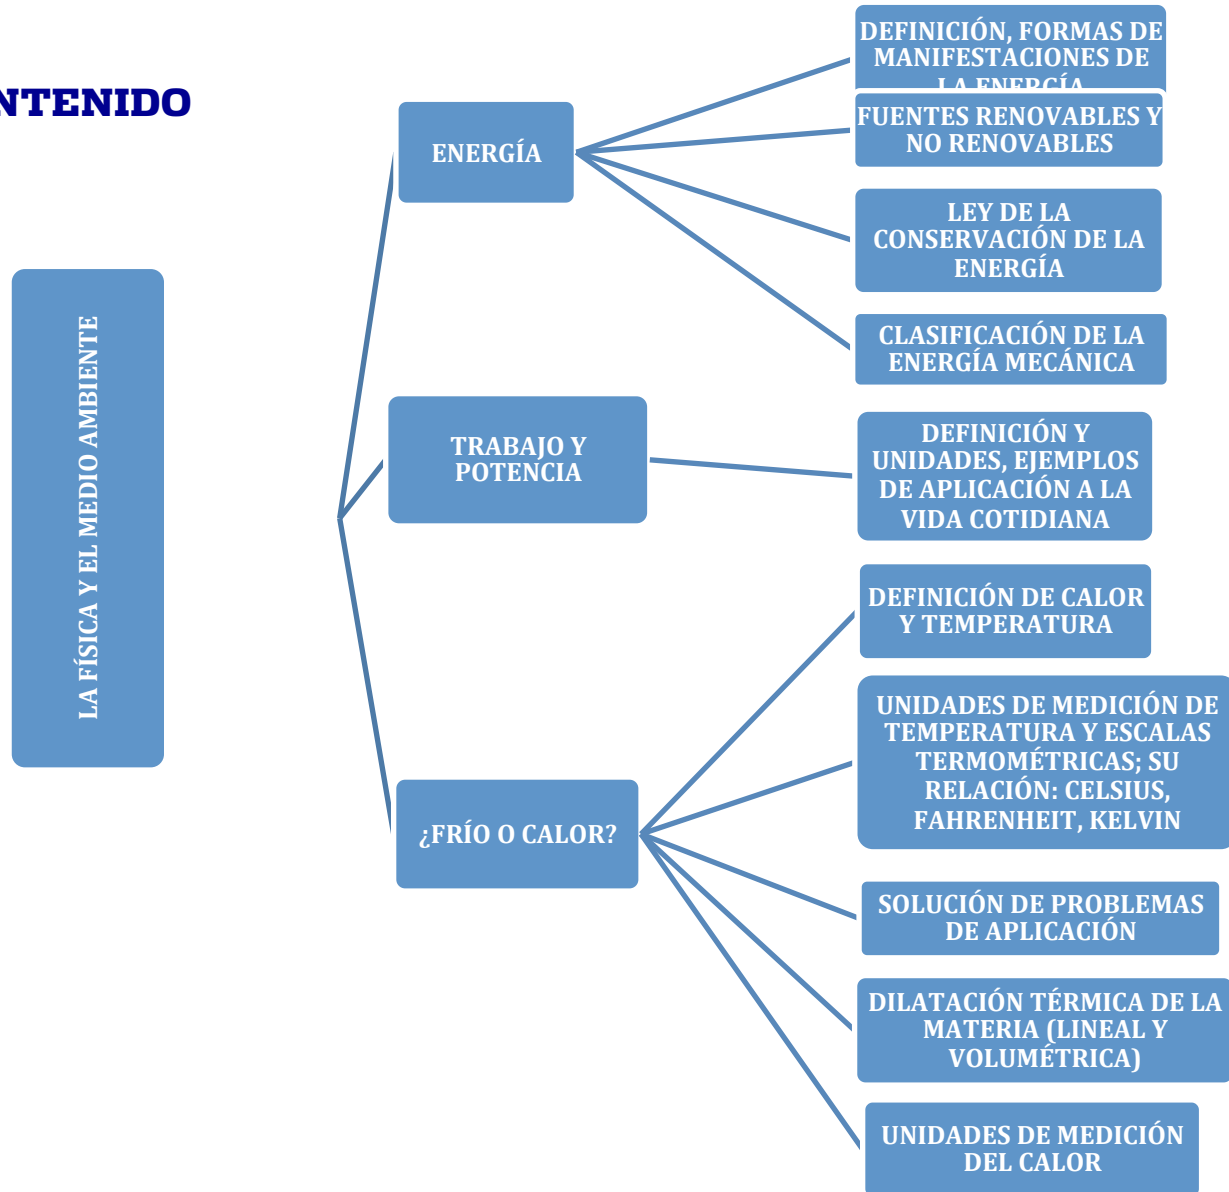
NTENIDO

LA FÍSICA Y EL MEDIO AMBIENTE

ENERGÍA

DEFINICIÓN, FORMAS DE MANIFESTACIONES DE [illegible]

FUENTES RENOVABLES Y NO RENOVABLES

LEY DE LA CONSERVACIÓN DE LA ENERGÍA

CLASIFICACIÓN DE LA ENERGÍA MECÁNICA

TRABAJO Y POTENCIA

DEFINICIÓN Y UNIDADES, EJEMPLOS DE APLICACIÓN A LA VIDA COTIDIANA

¿FRÍO O CALOR?

DEFINICIÓN DE CALOR Y TEMPERATURA

UNIDADES DE MEDICIÓN DE TEMPERATURA Y ESCALAS TERMOMÉTRICAS; SU RELACIÓN: CELSIUS, FAHRENHEIT, KELVIN

SOLUCIÓN DE PROBLEMAS DE APLICACIÓN

DILATACIÓN TÉRMICA DE LA MATERIA (LINEAL Y VOLUMÉTRICA)

UNIDADES DE MEDICIÓN DEL CALOR